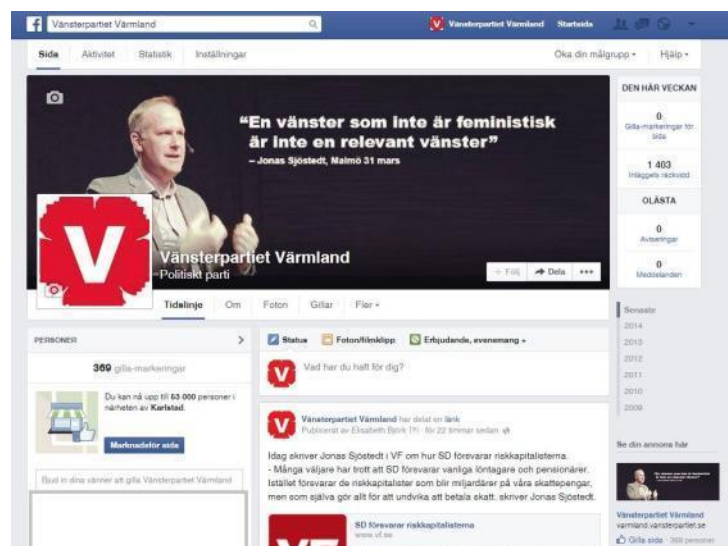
Vänsterpartiet Värmland

Vänsterpartiet Värmland Startsida

Sida Aktivitet Statistik Inställningar

Öka din målgrupp ▾ Hjälp ▾

"En vänster som inte är feministisk är inte en relevant vänster"
– Jonas Sjöstedt, Malmö 31 mars

Vänsterpartiet Värmland
Politiskt parti

+ Följ Dela •••

Tidslinje Om Foton Gillar Fler ▾

DEN HÄR VECKAN
0
Gilla-markeringar för sida
1 403
Inläggets räckvidd

OLÄSTA
0
Aviseringar
0
Meddelanden

Senaste
2014
2013
2012
2011
2010
2009

PERSONER
369 gilla-markeringar
Du kan nå upp till 53 000 personer i närheten av Karlstad.
Marknadsför sida
Bjud in dina vänner att gilla Vänsterpartiet Värmland

Status Foton/filmklipp Erbjudande, evenemang ▾
Vad har du haft för dig?

Vänsterpartiet Värmland har delat en länk.
Publicerat av Elisabeth Björk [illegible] · för 22 timmar sedan
Idag skriver Jonas Sjöstedt i VF om hur SD förevarar riskkapitalisterna.
- Många väljare har trott att SD förevarar vanliga löntagare och pensionärer. Istället förevarar de riskkapitalister som blir miljardärer på våra skattepengar, men som själva gör allt för att undvika att betala skatt. skriver Jonas Sjöstedt.

SD förevarar riskkapitalisterna
www.vf.se

Se din annons här
Vänsterpartiet Värmland
varmland.vansterpartiet.se
Gilla sida · 369 personer